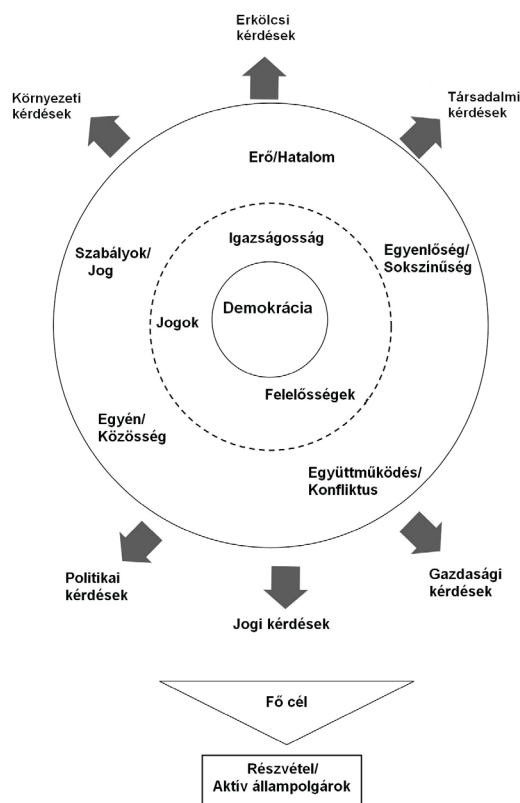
Erkölcsi kérdések

Környezeti kérdések

Társadalmi kérdések

Erő/Hatalom

Szabályok/ Jog

Igazságosság

Egyenlőség/ Sokszínűség

Demokrácia

Jogok

Felelősségek

Egyén/ Közösség

Együttműködés/ Konfliktus

Politikai kérdések

Jogi kérdések

Gazdasági kérdések

Fő cél

Részvétel/ Aktív állampolgárok